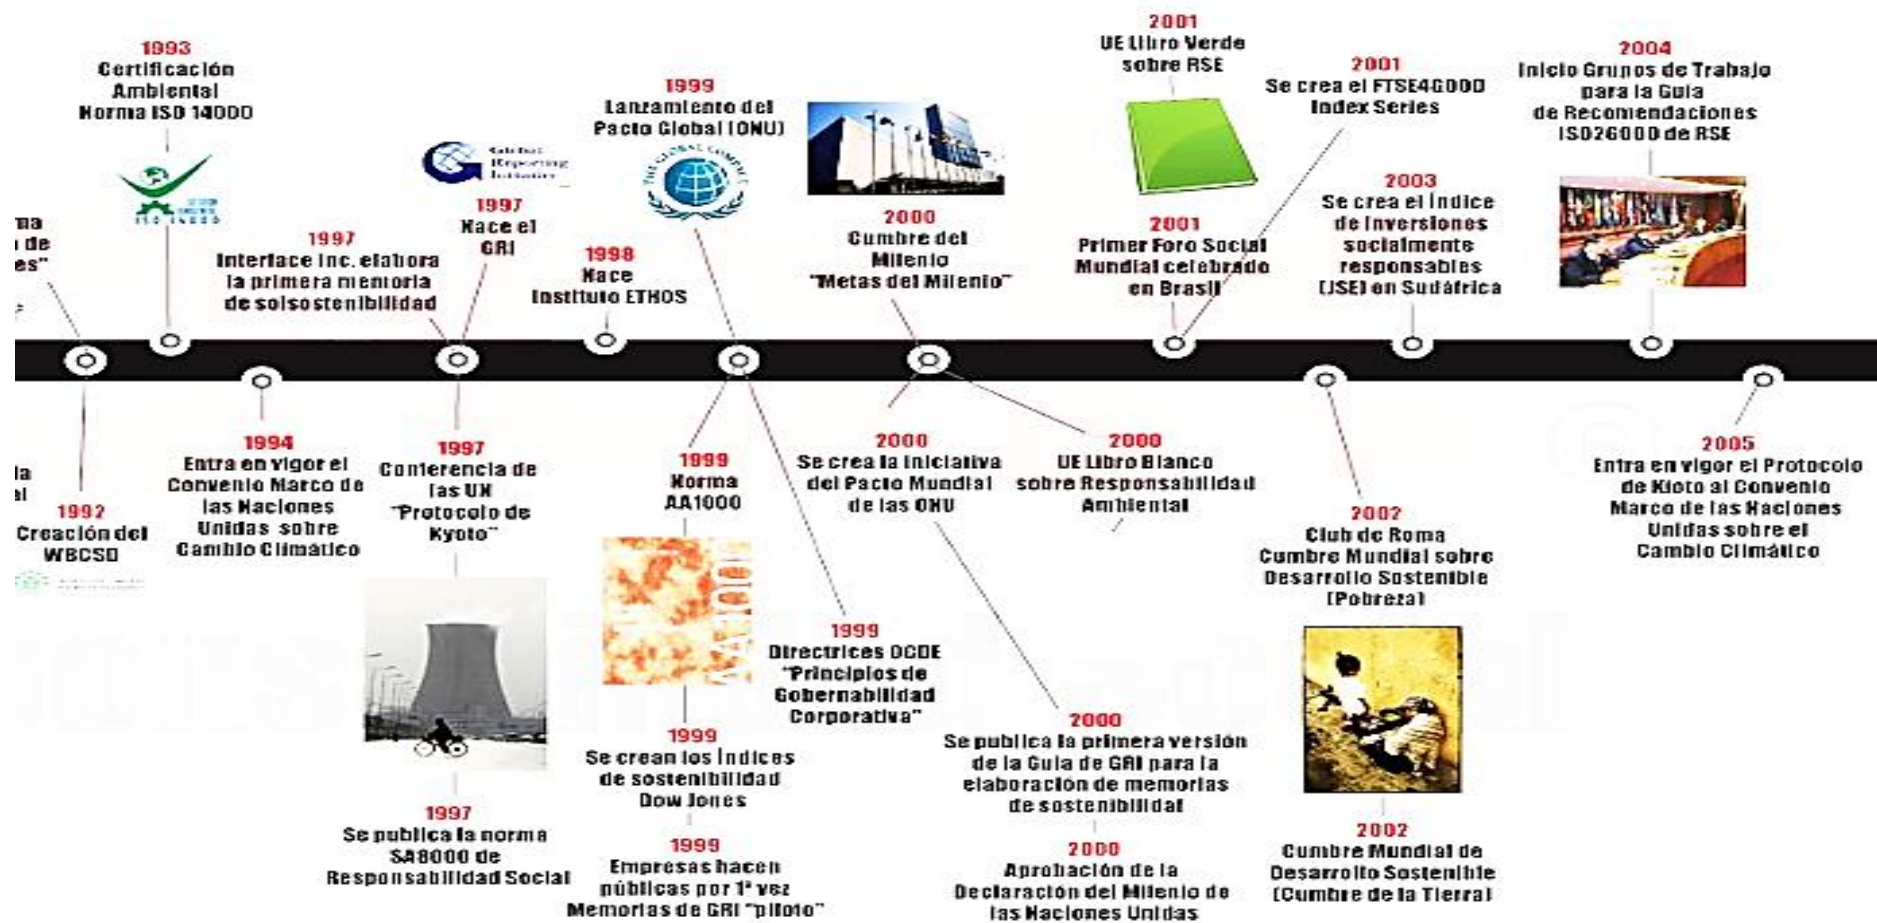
ma
de
es"

1993
Certificación Ambiental Norma ISO 14000

1997
Interface Inc. elabora la primera memoria de solsostenibilidad

Global Reporting Initiative

1997
Nace el GRI

1998
Nace Instituto ETHOS

1999
Lanzamiento del Pacto Global (ONU)

2000
Cumbre del Milenio "Metas del Milenio"

2001
UE Libro Verde sobre RSE

2001
Primer Foro Social Mundial celebrado en Brasil

2001
Se crea el FTSE4GOOD Index Series

2003
Se crea el Índice de Inversiones socialmente responsables (JSE) en Sudáfrica

2004
Inicio Grupos de Trabajo para la Guía de Recomendaciones ISO26000 de RSE

la
al

1992
Creación del WBCSD

1994
Entra en vigor el Convenio Marco de las Naciones Unidas sobre Cambio Climático

1997
Conferencia de las UN "Protocolo de Kyoto"

1997
Se publica la norma SA8000 de Responsabilidad Social

1999
Norma AA1000

AA1000

1999
Se crean los Índices de sostenibilidad Dow Jones

1999
Empresas hacen públicas por 1ª vez Memorias de GRI "piloto"

1999
Directrices OCDE "Principios de Gobernabilidad Corporativa"

2000
Se crea la iniciativa del Pacto Mundial de las ONU

2000
UE Libro Blanco sobre Responsabilidad Ambiental

2000
Se publica la primera versión de la Guía de GRI para la elaboración de memorias de sostenibilidad

2000
Aprobación de la Declaración del Milenio de las Naciones Unidas

2002
Club de Roma Cumbre Mundial sobre Desarrollo Sostenible (Pobreza)

2002
Cumbre Mundial de Desarrollo Sostenible (Cumbre de la Tierra)

2005
Entra en vigor el Protocolo de Kioto al Convenio Marco de las Naciones Unidas sobre el Cambio Climático